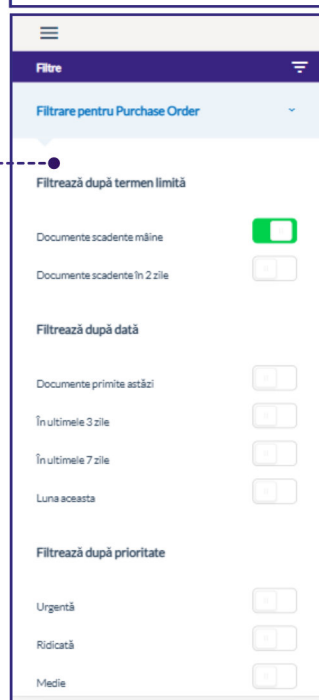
Filtre

Filtrare pentru Purchase Order

Filtrează după termen limită

Documente scadente mâine

Documente scadente în 2 zile

Filtrează după dată

Documente primite astăzi

În ultimele 3 zile

În ultimele 7 zile

Luna aceasta

Filtrează după prioritate

Urgentă

Ridicată

Medie